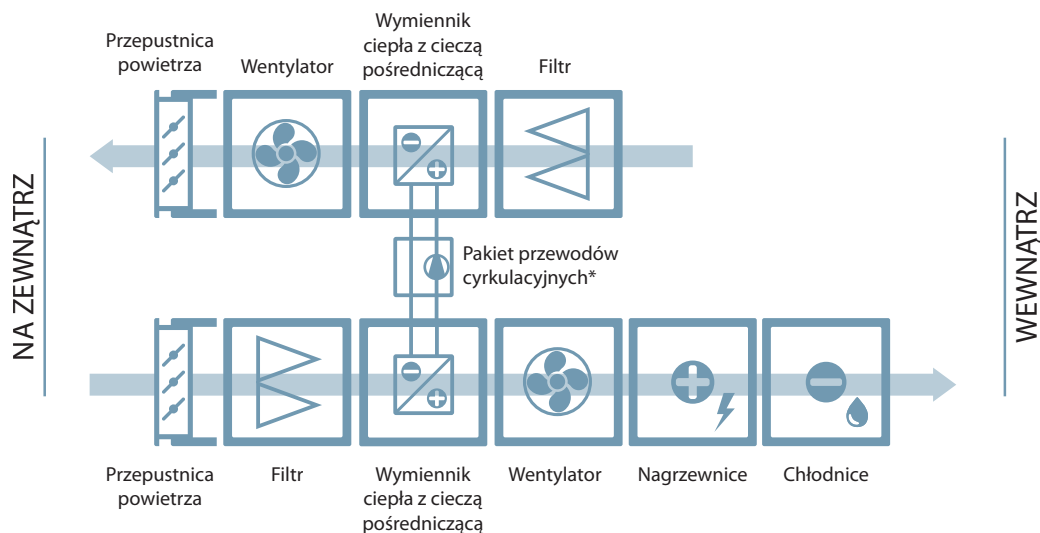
Przepustnica powietrza

Wentylator

Wymiennik ciepła z cieczą pośredniczącą

Filtr

NA ZEWNĄTRZ

WEWNĄTRZ

Pakiet przewodów cyrkulacyjnych*

Przepustnica powietrza

Filtr

Wymiennik ciepła z cieczą pośredniczącą

Wentylator

Nagrzewnice

Chłodnice